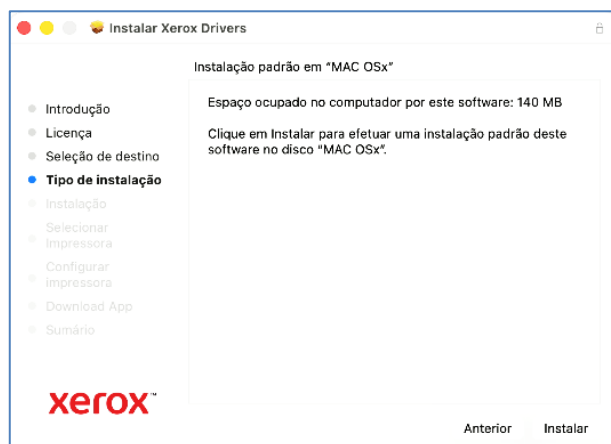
Instalar Xerox Drivers

Instalação padrão em "MAC OSx"

Introdução
Licença
Seleção de destino
Tipo de instalação
Instalação
Selecionar impressora
Configurar impressora
Download App
Sumário

Espaço ocupado no computador por este software: 140 MB

Clique em Instalar para efetuar uma instalação padrão deste software no disco "MAC OSx".

xerox™

Anterior
Instalar